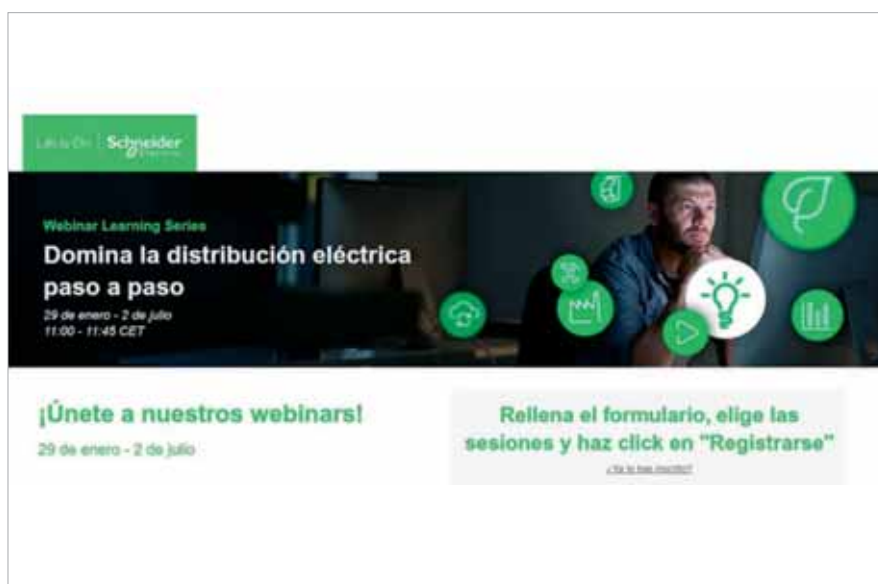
Life Is On | Schneider Electric

Webinar Learning Series

Domina la distribución eléctrica paso a paso

29 de enero - 2 de julio
11:00 - 11:45 CET

¡Únete a nuestros webinars!

29 de enero - 2 de julio

Rellena el formulario, elige las sesiones y haz click en "Registrarse"

¿Ya te has inscrito?